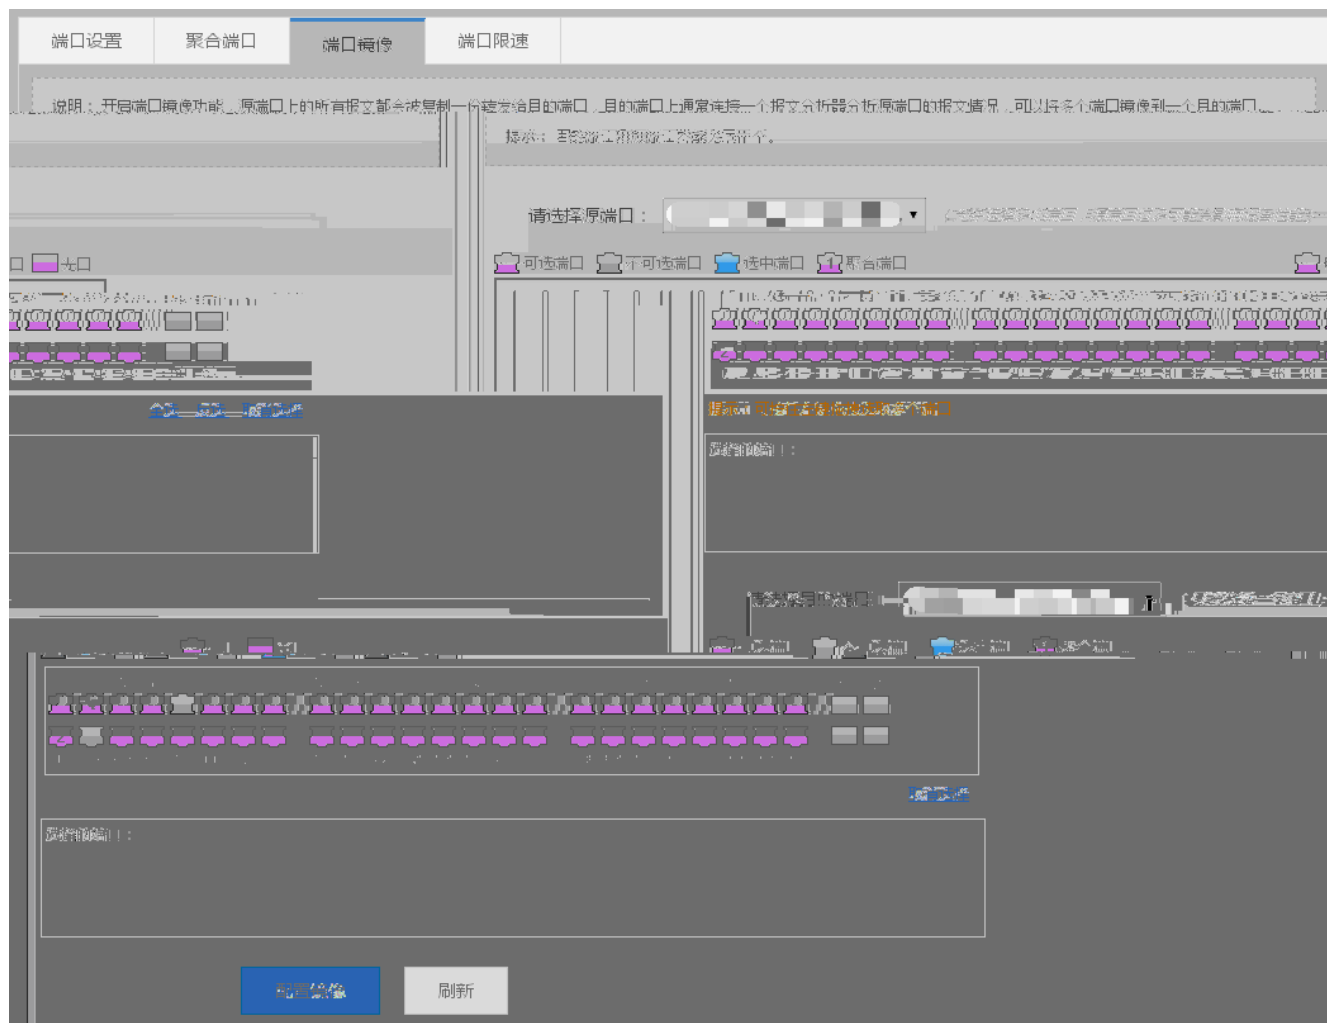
端口设置
聚合端口
端口镜像
端口限速

说明：开启端口镜像功能，源端口上的所有报文都会被复制一份转发给目的端口，目的端口上通常连接一个报文分析器分析源端口的报文情况，可以将多个端口镜像到一个目的端口。

提示：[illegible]

请选择源端口：

可选端口
不可选端口
选中端口
聚合端口

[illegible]

已选源端口：

请选择目的端口：

已选目的端口：

配置镜像
刷新